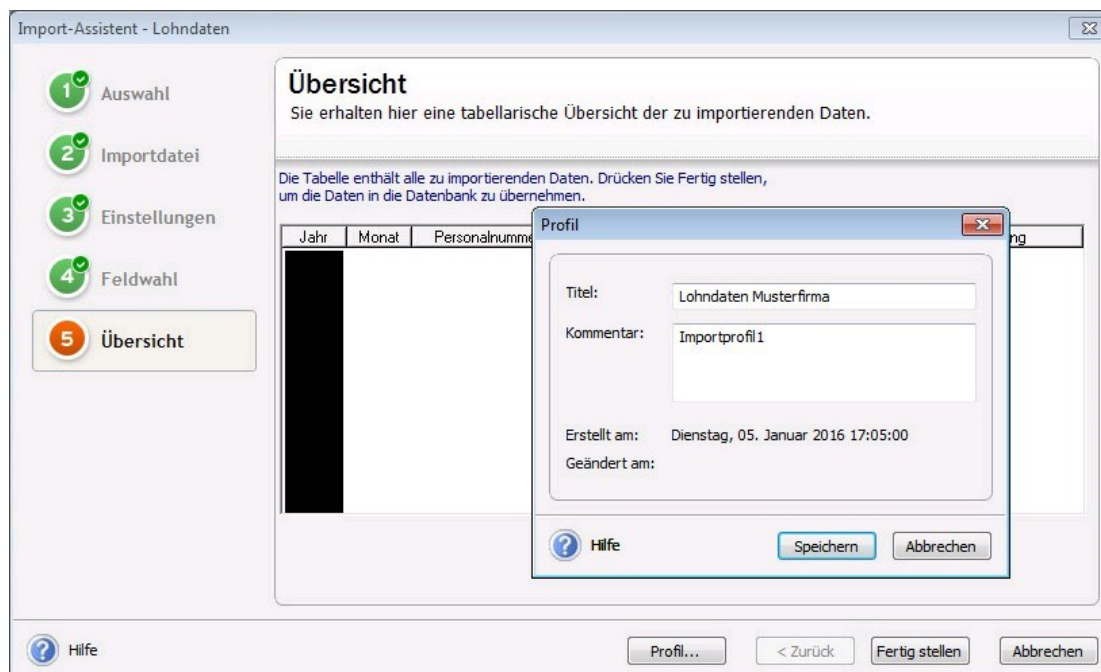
Import-Assistent - Lohndaten

1 Auswahl
2 Importdatei
3 Einstellungen
4 Feldwahl
5 Übersicht

Übersicht
Sie erhalten hier eine tabellarische Übersicht der zu importierenden Daten.

Die Tabelle enthält alle zu importierenden Daten. Drücken Sie Fertig stellen, um die Daten in die Datenbank zu übernehmen.

| Jahr | Monat | Personalnumme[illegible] | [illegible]ng |
|---|---|---|---|

Profil

Titel: Lohndaten Musterfirma
Kommentar: Importprofil1
Erstellt am: Dienstag, 05. Januar 2016 17:05:00
Geändert am:

Hilfe
Speichern
Abbrechen

Hilfe
Profil...
< Zurück
Fertig stellen
Abbrechen